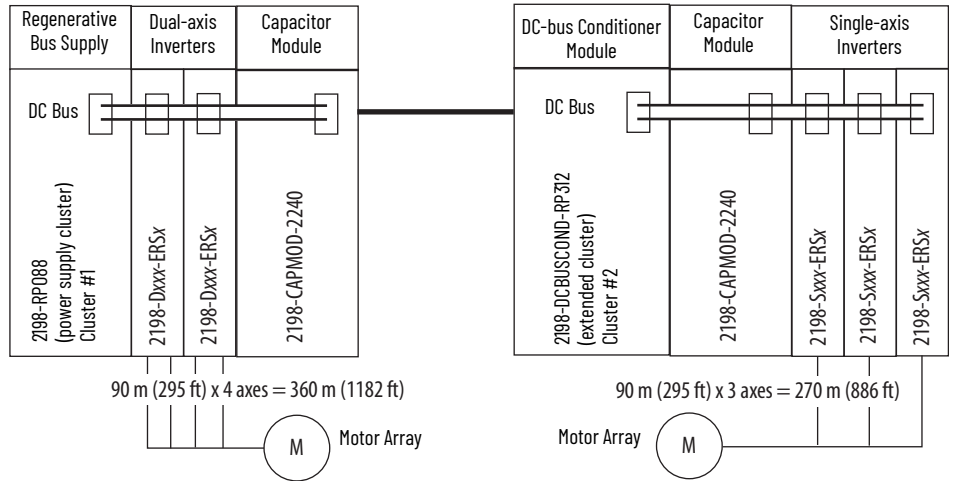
Regenerative Bus Supply

Dual-axis Inverters

Capacitor Module

DC-bus Conditioner Module

Capacitor Module

Single-axis Inverters

DC Bus

DC Bus

2198-RP088 (power supply cluster) Cluster #1

2198-Dxxx-ERSx

2198-Dxxx-ERSx

2198-CAPMOD-2240

2198-DCBUSCOND-RP312 (extended cluster) Cluster #2

2198-CAPMOD-2240

2198-Sxxx-ERSx

2198-Sxxx-ERSx

2198-Sxxx-ERSx

90 m (295 ft) x 4 axes = 360 m (1182 ft)

90 m (295 ft) x 3 axes = 270 m (886 ft)

M

Motor Array

Motor Array

M